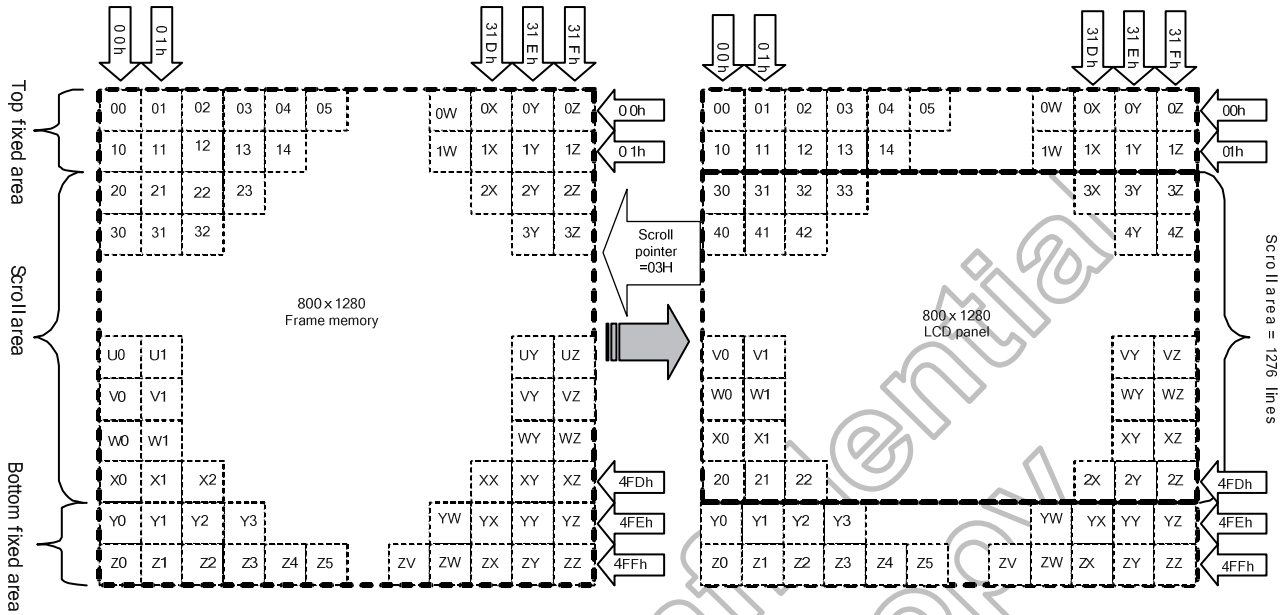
Top fixed area
Scroll area
Bottom fixed area

00h 01h 31Dh 31Eh 31Fh

| 00 | 01 | 02 | 03 | 04 | 05 | 0W | 0X | 0Y | 0Z |
| 10 | 11 | 12 | 13 | 14 | | 1W | 1X | 1Y | 1Z |
| 20 | 21 | 22 | 23 | | | | 2X | 2Y | 2Z |
| 30 | 31 | 32 | | | | | | 3Y | 3Z |

800 x 1280
Frame memory

| U0 | U1 | UY | UZ |
| V0 | V1 | VY | VZ |
| W0 | W1 | WY | WZ |
| X0 | X1 | X2 | XX | XY | XZ |
| Y0 | Y1 | Y2 | Y3 | YW | YX | YY | YZ |
| Z0 | Z1 | Z2 | Z3 | Z4 | Z5 | ZV | ZW | ZX | ZY | ZZ |

00h
01h
4FDh
4FEh
4FFh

Scroll pointer =03H

00h 01h 31Dh 31Eh 31Fh

| 00 | 01 | 02 | 03 | 04 | 05 | 0W | 0X | 0Y | 0Z |
| 10 | 11 | 12 | 13 | 14 | | 1W | 1X | 1Y | 1Z |
| 30 | 31 | 32 | 33 | | | | 3X | 3Y | 3Z |
| 40 | 41 | 42 | | | | | | 4Y | 4Z |

800 x 1280
LCD panel

| V0 | V1 | VY | VZ |
| W0 | W1 | WY | WZ |
| X0 | X1 | XY | XZ |
| 20 | 21 | 22 | 2X | 2Y | 2Z |
| Y0 | Y1 | Y2 | Y3 | YW | YX | YY | YZ |
| Z0 | Z1 | Z2 | Z3 | Z4 | Z5 | ZV | ZW | ZX | ZY | ZZ |

00h
01h
4FDh
4FEh
4FFh

Scroll area = 1276 lines